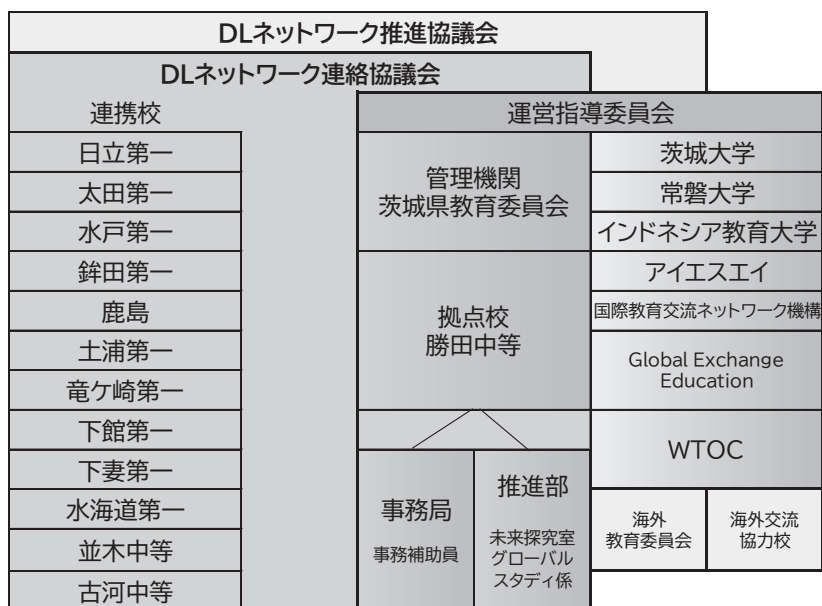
DLネットワーク推進協議会

DLネットワーク連絡協議会

連携校

日立第一
太田第一
水戸第一
鉾田第一
鹿島
土浦第一
竜ケ崎第一
下館第一
下妻第一
水海道第一
並木中等
古河中等

運営指導委員会

管理機関
茨城県教育委員会

拠点校
勝田中等

事務局
事務補助員

推進部
未来探究室
グローバル
スタディ係

茨城大学
常磐大学
インドネシア教育大学
アイエスエイ
国際教育交流ネットワーク機構
Global Exchange Education
WTOC

海外
教育委員会

海外交流
協力校